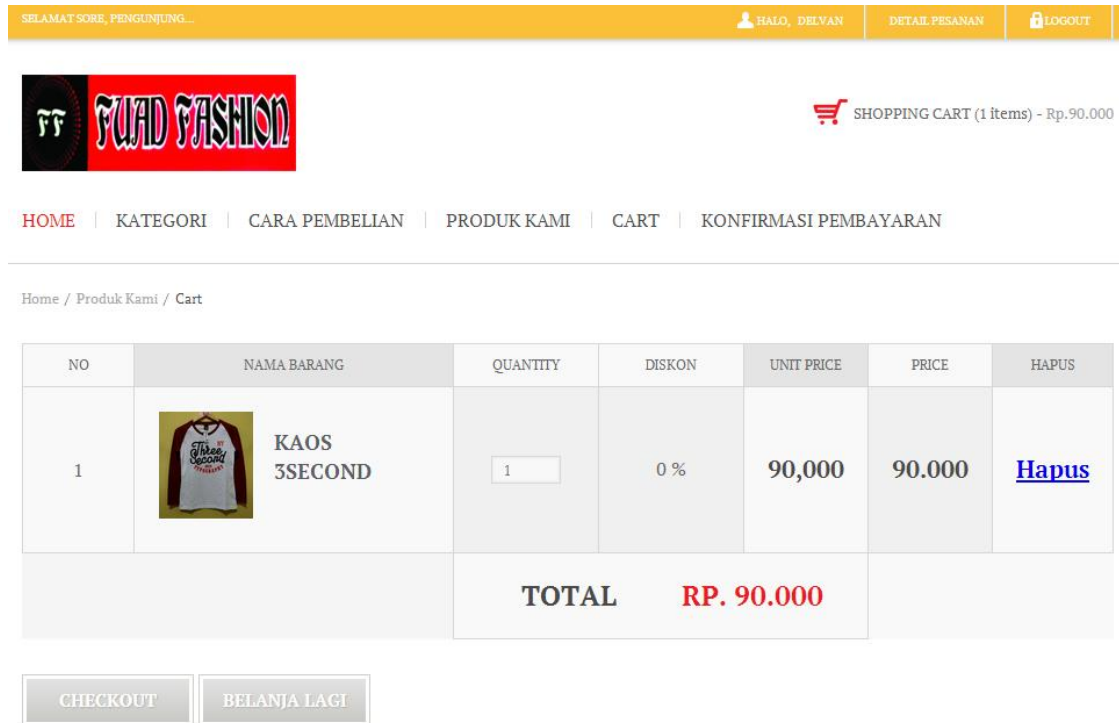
SELAMAT SORE, PENGUNJUNG...

HALO, DELVAN | DETAIL PESANAN | LOGOUT

FF FUAD FASHION

SHOPPING CART (1 items) - Rp.90.000

HOME | KATEGORI | CARA PEMBELIAN | PRODUK KAMI | CART | KONFIRMASI PEMBAYARAN

Home / Produk Kami / Cart

| NO | NAMA BARANG | QUANTITY | DISKON | UNIT PRICE | PRICE | HAPUS |
|---|---|---|---|---|---|---|
| 1 | KAOS 3SECOND | 1 | 0 % | 90,000 | 90.000 | Hapus |
| | | TOTAL RP. 90.000 | | | | |

CHECKOUT | BELANJA LAGI